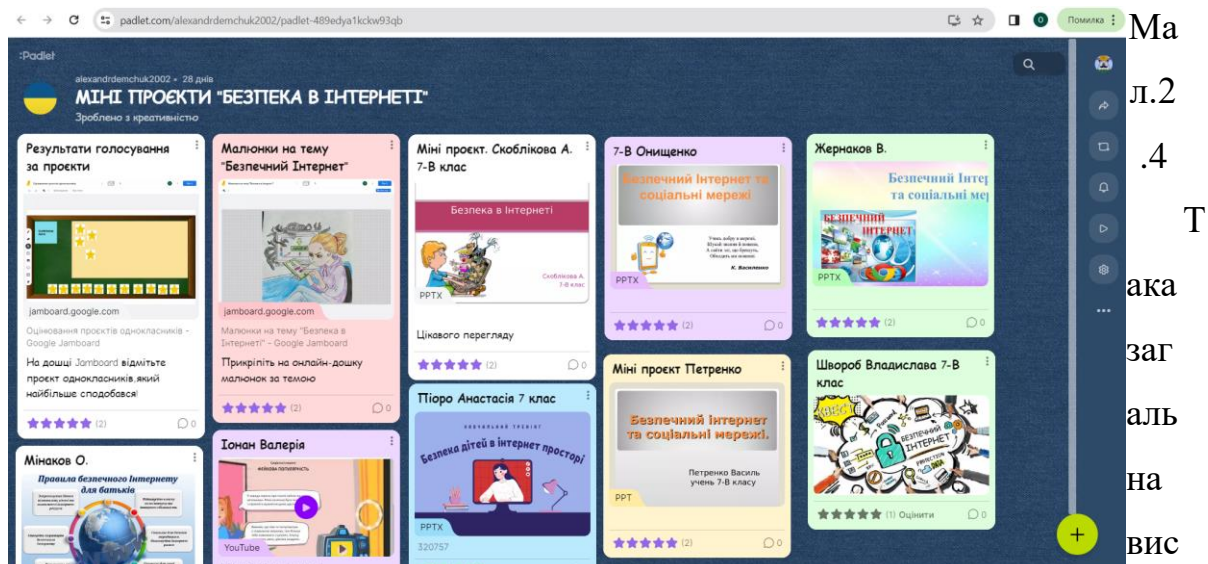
padlet.com/alexandrdemchuk2002/padlet-489edya1kckw93qb

Помилка

Padlet

alexandrdemchuk2002 • 28 днів

МІНІ ПРОЄКТИ "БЕЗПЕКА В ІНТЕРНЕТІ"

Зроблено з креативністю

Результати голосування за проєкти

jamboard.google.com

Оцінювання проєктів однокласників - Google Jamboard

На дошці Jamboard відмітьте проєкт однокласників,який найбільше сподобався!

(2) 0

Мінаков О.

Правила безпечного Інтернету для батьків

Малюнки на тему "Безпечний Інтернет"

jamboard.google.com

Малюнки на тему "Безпека в Інтернеті" - Google Jamboard

Прикріпіть на онлайн-дошку малюнок за темою

(2) 0

Іонан Валерія

YouTube

Міні проєкт. Скоблікова А. 7-В клас

Безпека в Інтернеті

Скоблікова А. 7-В клас

PPTX

Цікавого перегляду

(2) 0

Піоро Анастасія 7 клас

Безпека дітей в інтернет просторі

PPTX

320757

7-В Онищенко

Безпечний Інтернет та соціальні мережі

К. Василенко

PPTX

(2) 0

Міні проєкт Петренко

Безпечний інтернет та соціальні мережі.

Петренко Василь учень 7-В класу

PPT

(2) 0

Жернаков В.

Безпечний Інтернет та соціальні мережі

БЕЗПЕЧНИЙ ІНТЕРНЕТ

PPTX

(2) 0

Швороб Владислава 7-В клас

БЕЗПЕЧНИЙ ІНТЕРНЕТ

(1) Оцінити 0

Мал.2.4

Така загальна вис